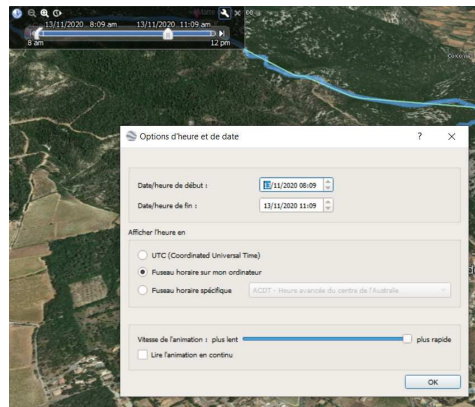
13/11/2020 8:09 am
13/11/2020 11:09 am
8 am
12 pm

Options d'heure et de date
?
×

Date/heure de début :
13/11/2020 08:09
Date/heure de fin :
13/11/2020 11:09

Afficher l'heure en

UTC (Coordinated Universal Time)
Fuseau horaire sur mon ordinateur
Fuseau horaire spécifique
ACDT - Heure avancée du centre de l'Australie

Vitesse de l'animation : plus lent
plus rapide
Lire l'animation en continu

OK